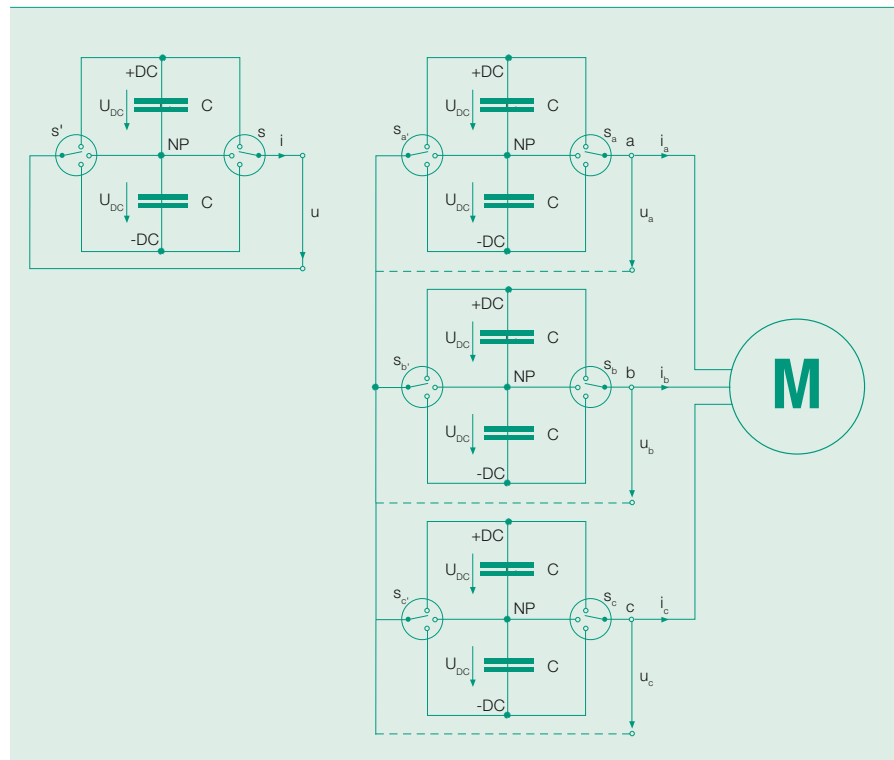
+DC
$U_{DC}$
C
s'
NP
s
i
$U_{DC}$
C
u
-DC

+DC
$U_{DC}$
C
$s_{a'}$
NP
$s_a$
a
$i_a$
$U_{DC}$
C
$u_a$
-DC

+DC
$U_{DC}$
C
$s_{b'}$
NP
$s_b$
b
$i_b$
M
$U_{DC}$
C
$u_b$
-DC

+DC
$U_{DC}$
C
$s_{c'}$
NP
$s_c$
c
$i_c$
$U_{DC}$
C
$u_c$
-DC